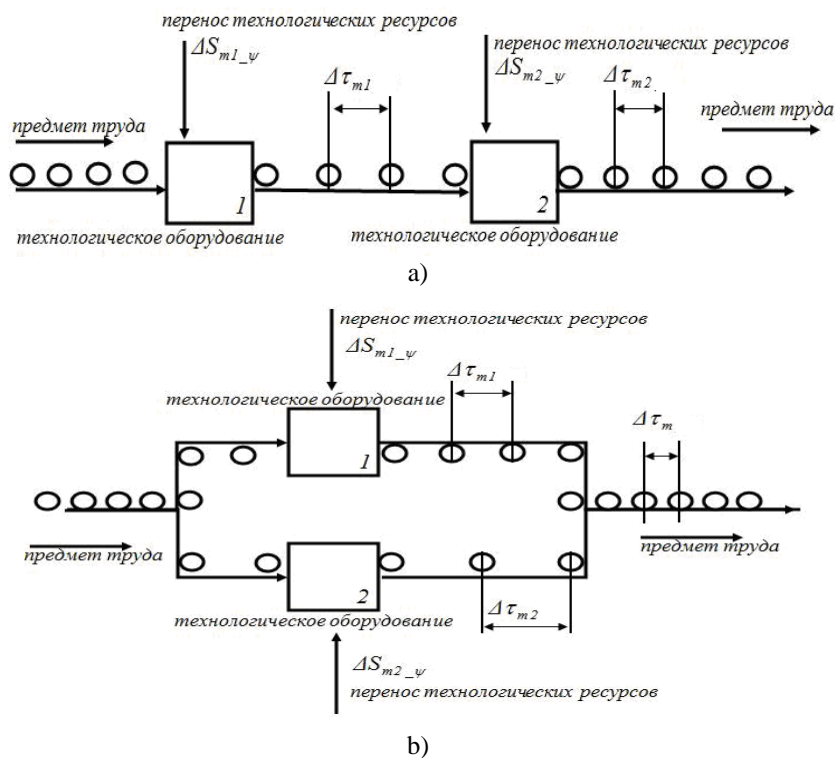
перенос технологических ресурсов
$\Delta S_{m1\_\psi}$
$\Delta \tau_{m1}$
перенос технологических ресурсов
$\Delta S_{m2\_\psi}$
$\Delta \tau_{m2}$
предмет труда
предмет труда
1
2
технологическое оборудование
технологическое оборудование

a)

перенос технологических ресурсов
$\Delta S_{m1\_\psi}$
$\Delta \tau_{m1}$
технологическое оборудование
$\Delta \tau_{m}$
1
предмет труда
предмет труда
2
технологическое оборудование
$\Delta \tau_{m2}$
$\Delta S_{m2\_\psi}$
перенос технологических ресурсов

b)